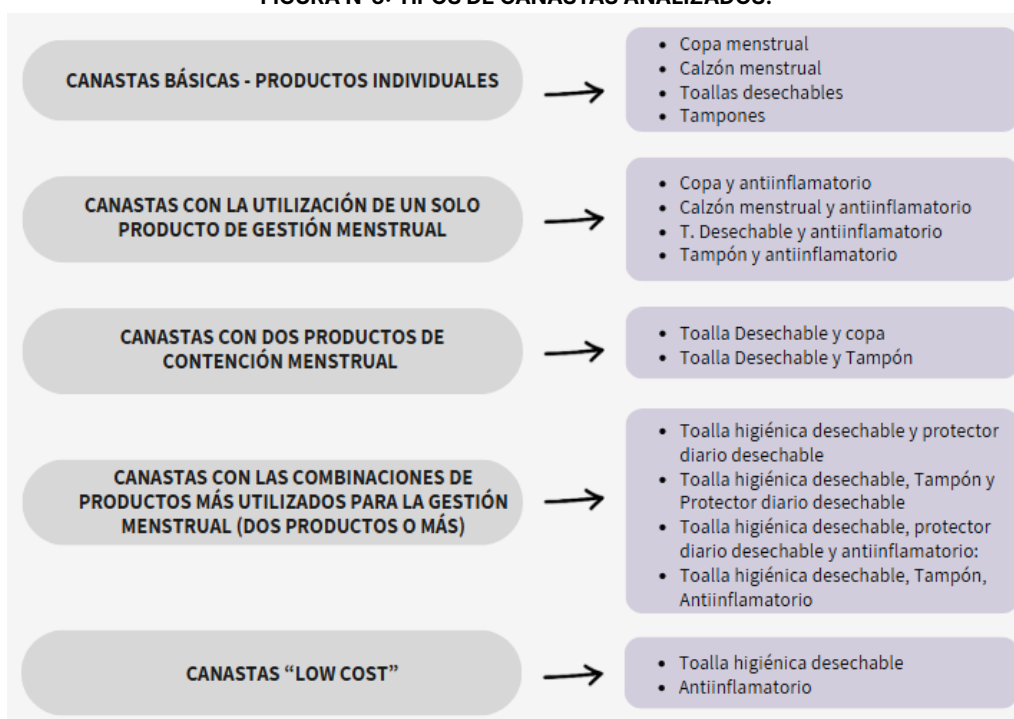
FIGURA N°3: TIPOS DE CANASTAS ANALIZADOS.

CANASTAS BÁSICAS - PRODUCTOS INDIVIDUALES

- Copa menstrual
- Calzón menstrual
- Toallas desechables
- Tampones

CANASTAS CON LA UTILIZACIÓN DE UN SOLO PRODUCTO DE GESTIÓN MENSTRUAL

- Copa y antiinflamatorio
- Calzón menstrual y antiinflamatorio
- T. Desechable y antiinflamatorio
- Tampón y antiinflamatorio

CANASTAS CON DOS PRODUCTOS DE CONTENCIÓN MENSTRUAL

- Toalla Desechable y copa
- Toalla Desechable y Tampón

CANASTAS CON LAS COMBINACIONES DE PRODUCTOS MÁS UTILIZADOS PARA LA GESTIÓN MENSTRUAL (DOS PRODUCTOS O MÁS)

- Toalla higiénica desechable y protector diario desechable
- Toalla higiénica desechable, Tampón y Protector diario desechable
- Toalla higiénica desechable, protector diario desechable y antiinflamatorio:
- Toalla higiénica desechable, Tampón, Antiinflamatorio

CANASTAS "LOW COST"

- Toalla higiénica desechable
- Antiinflamatorio